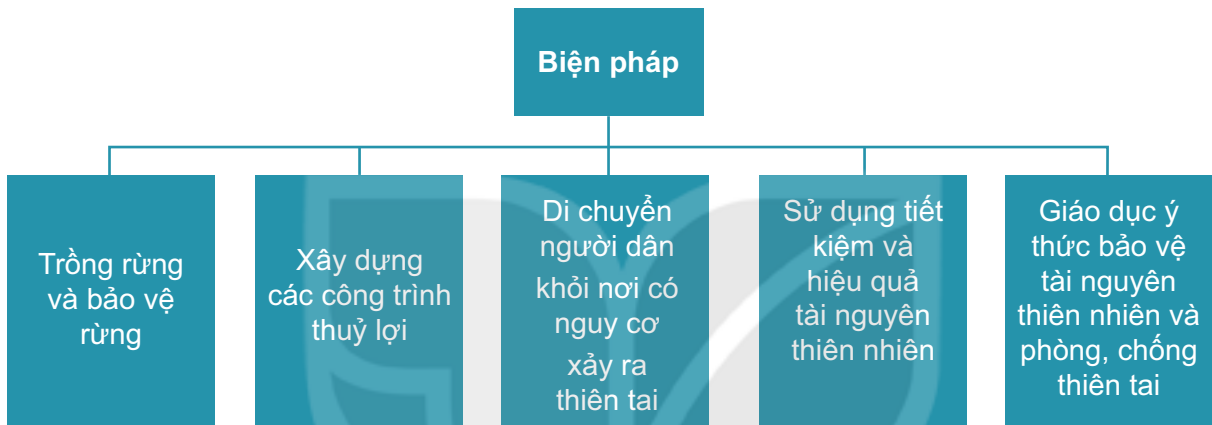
Biện pháp

Trồng rừng và bảo vệ rừng

Xây dựng các công trình thuỷ lợi

Di chuyển người dân khỏi nơi có nguy cơ xảy ra thiên tai

Sử dụng tiết kiệm và hiệu quả tài nguyên thiên nhiên

Giáo dục ý thức bảo vệ tài nguyên thiên nhiên và phòng, chống thiên tai